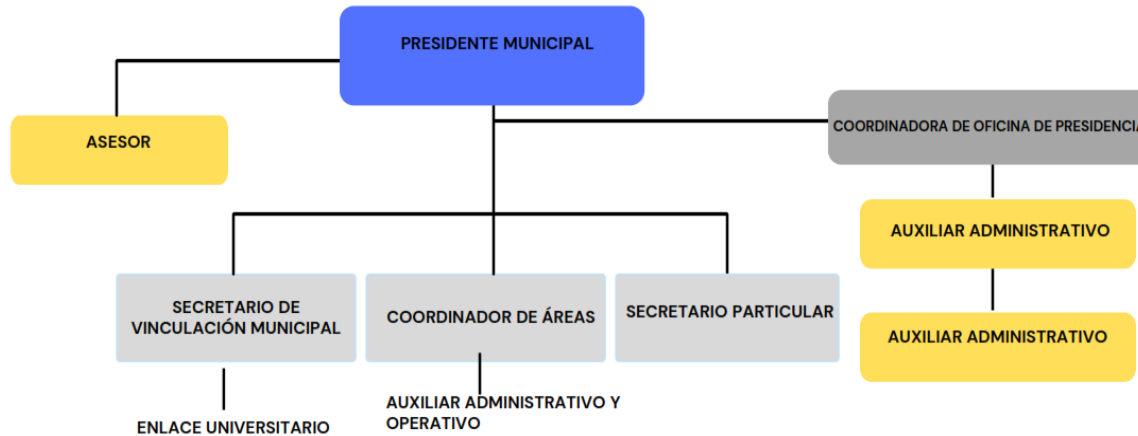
PRESIDENTE MUNICIPAL

ASESOR

COORDINADORA DE OFICINA DE PRESIDENCI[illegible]

AUXILIAR ADMINISTRATIVO

AUXILIAR ADMINISTRATIVO

SECRETARIO DE VINCULACIÓN MUNICIPAL

COORDINADOR DE ÁREAS

SECRETARIO PARTICULAR

ENLACE UNIVERSITARIO

AUXILIAR ADMINISTRATIVO Y OPERATIVO